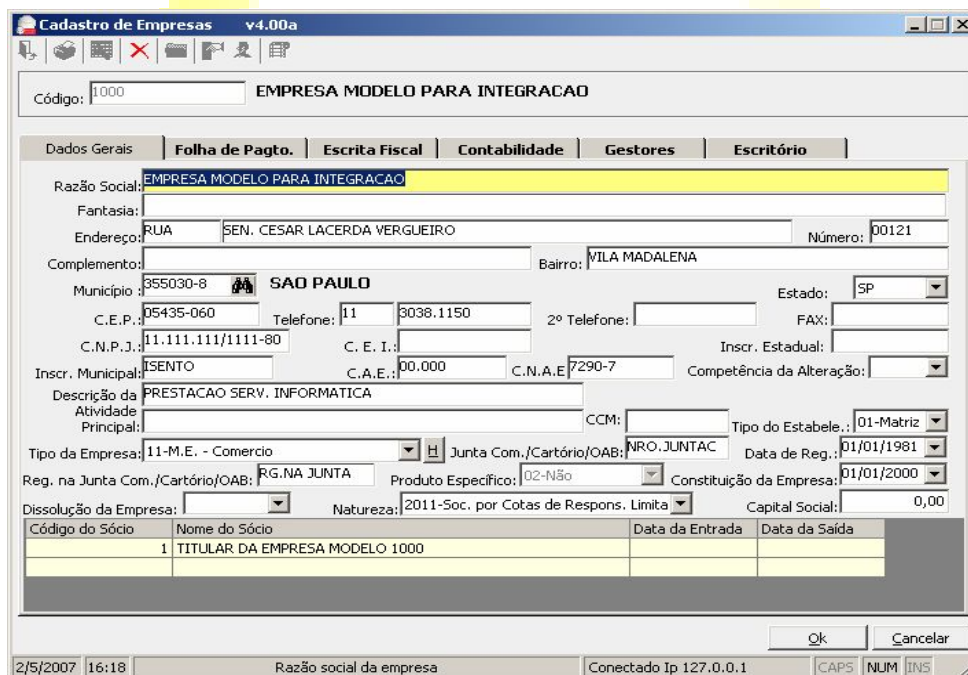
Cadastro de Empresas v4.00a

Código: 1000
EMPRESA MODELO PARA INTEGRACAO

Dados Gerais | Folha de Pagto. | Escrita Fiscal | Contabilidade | Gestores | Escritório

Razão Social: EMPRESA MODELO PARA INTEGRACAO
Fantasia:
Endereço: RUA SEN. CESAR LACERDA VERGUEIRO Número: 00121
Complemento: Bairro: VILA MADALENA
Município: 355030-8 SAO PAULO Estado: SP
C.E.P.: 05435-060 Telefone: 11 3038.1150 2º Telefone: FAX:
C.N.P.J.: 11.111.111/1111-80 C. E. I.: Inscr. Estadual:
Inscr. Municipal: ISENTO C.A.E.: 00.000 C.N.A.E 7290-7 Competência da Alteração:
Descrição da Atividade Principal: PRESTACAO SERV. INFORMATICA
CCM: Tipo do Estabele.: 01-Matriz
Tipo da Empresa: 11-M.E. - Comercio H Junta Com./Cartório/OAB: NRO.JUNTAC Data de Reg.: 01/01/1981
Reg. na Junta Com./Cartório/OAB: RG.NA JUNTA Produto Específico: 02-Não Constituição da Empresa: 01/01/2000
Dissolução da Empresa: Natureza: 2011-Soc. por Cotas de Respons. Limita Capital Social: 0,00

| Código do Sócio | Nome do Sócio | Data da Entrada | Data da Saída |
|---|---|---|---|
| 1 | TITULAR DA EMPRESA MODELO 1000 | | |

Ok Cancelar

2/5/2007 16:18 Razão social da empresa Conectado Ip 127.0.0.1 CAPS NUM INS